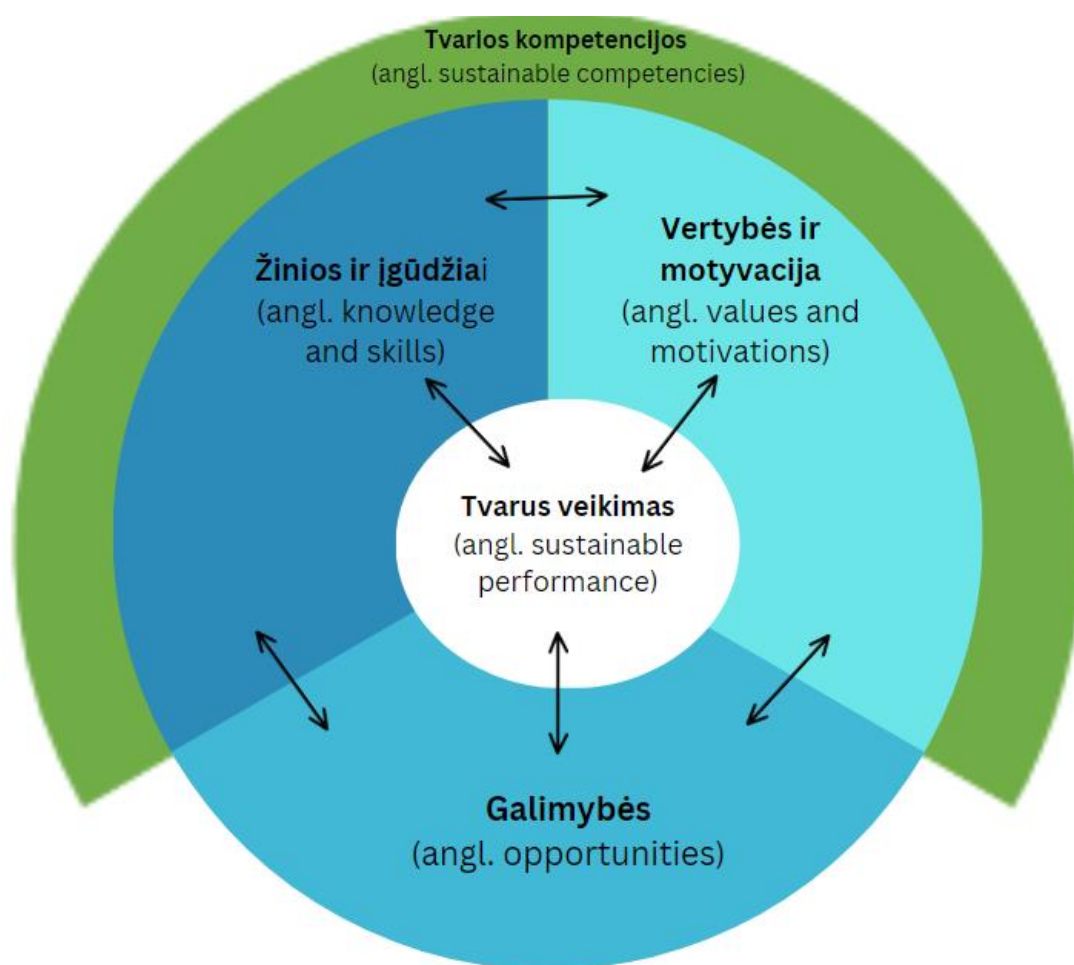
Tvarios kompetencijos
(angl. sustainable competencies)

Žinios ir įgūdžiai
(angl. knowledge and skills)

Vertybės ir motyvacija
(angl. values and motivations)

Tvarus veikimas
(angl. sustainable performance)

Galimybės
(angl. opportunities)